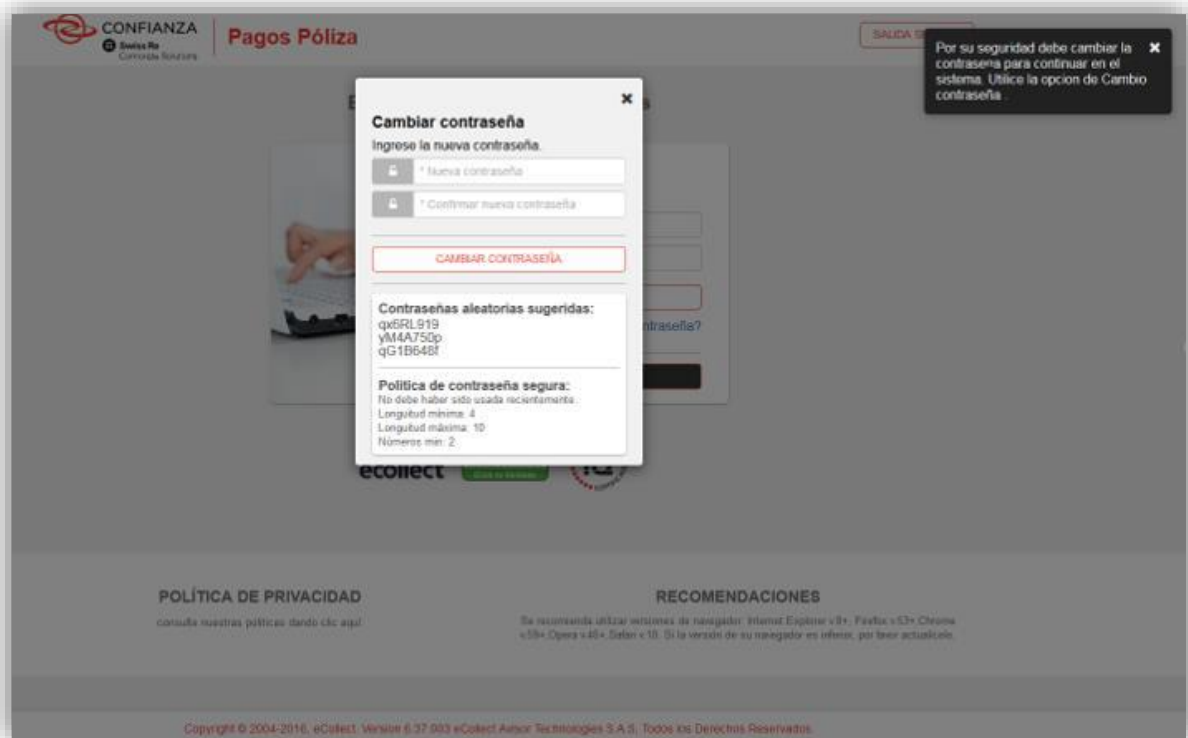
CONFIANZA
Swiss Re
Corporate Solutions

Pagos Póliza

SALIDA S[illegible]

Por su seguridad debe cambiar la contrasena para continuar en el sistema. Utilice la opcion de Cambio contraseña

×

Cambiar contraseña
Ingrese la nueva contraseña.
* Nueva contraseña
* Confirmar nueva contraseña

CAMBIAR CONTRASEÑA

Contraseñas aleatorias sugeridas:
qx6RL919
yM4A750p
qG1B648f

Politica de contraseña segura:
No debe haber sido usada recientemente.
Longitud minima: 4
Longitud máxima: 10
Números min: 2

ntraseña?

ecollect

POLÍTICA DE PRIVACIDAD
consulte nuestras politicas dando clic aquí

RECOMENDACIONES
Se recomienda utilizar versiones de navegador: Internet Explorer v.9+, Firefox v.53+ Chrome v.59+ Opera v.45+ Safari v.10. Si la versión de su navegador es inferior, por favor actualícelo.

Copyright © 2004-2016, eCollect. Version 6.37.003 eCollect Avnor Technologies S.A.S. Todos los Derechos Reservados.